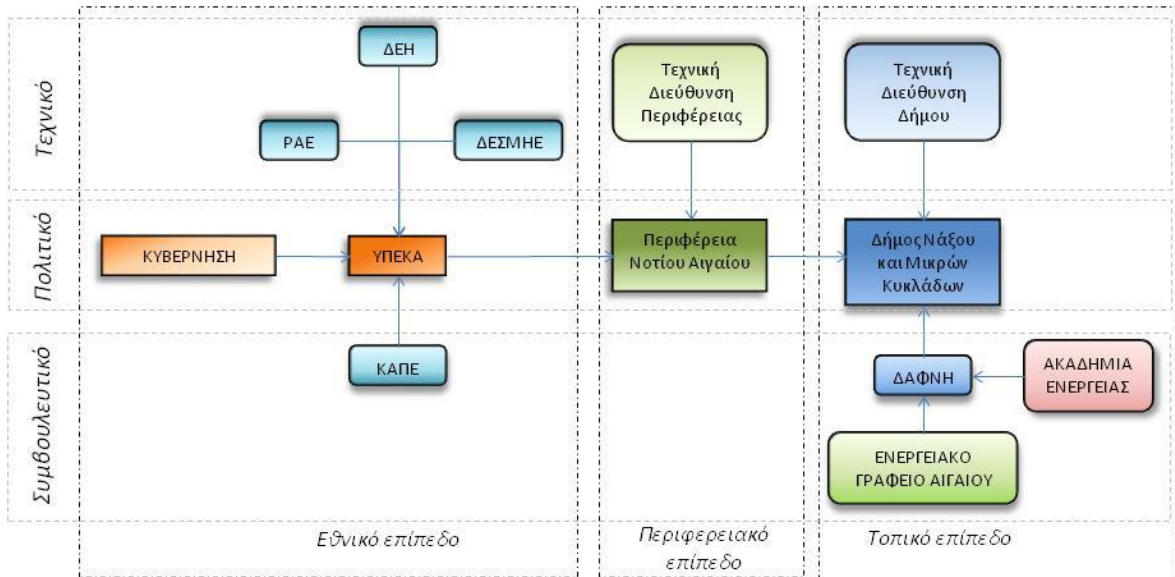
Τεχνικό

Πολιτικό

Συμβουλευτικό

ΔΕΗ

ΡΑΕ

ΔΕΣΜΗΕ

ΚΥΒΕΡΝΗΣΗ

ΥΠΕΚΑ

ΚΑΠΕ

Τεχνική Διεύθυνση Περιφέρειας

Περιφέρεια Νοτίου Αιγαίου

Τεχνική Διεύθυνση Δήμου

Δήμος Νάξου και Μικρών Κυκλάδων

ΔΑΦΝΗ

ΑΚΑΔΗΜΙΑ ΕΝΕΡΓΕΙΑΣ

ΕΝΕΡΓΕΙΑΚΟ ΓΡΑΦΕΙΟ ΑΙΓΑΙΟΥ

Εθνικό επίπεδο

Περιφερειακό επίπεδο

Τοπικό επίπεδο